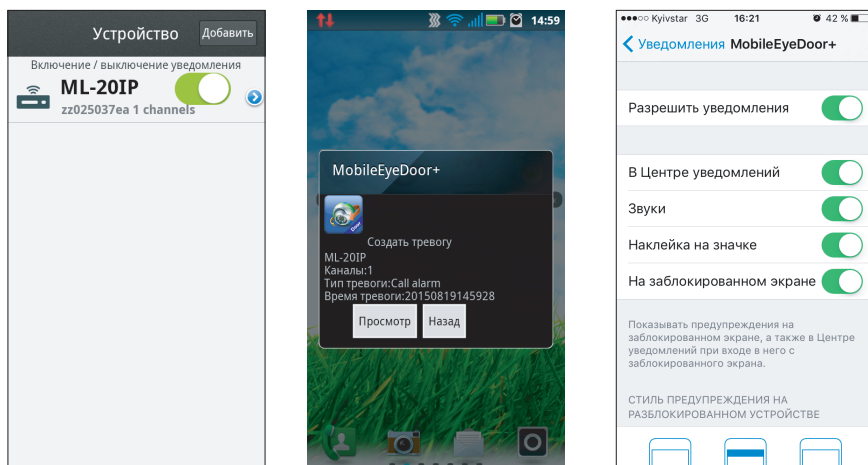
Устройство Добавить

Включение / выключение уведомления

ML-20IP

zz025037ea 1 channels

14:59

MobileEyeDoor+

Создать тревогу

ML-20IP
Каналы:1
Тип тревоги:Call alarm
Время тревоги:20150819145928

Просмотр Назад

●●●○○ Kyivstar 3G 16:21 42 %

< Уведомления MobileEyeDoor+

Разрешить уведомления

В Центре уведомлений

Звуки

Наклейка на значке

На заблокированном экране

Показывать предупреждения на заблокированном экране, а также в Центре уведомлений при входе в него с заблокированного экрана.

СТИЛЬ ПРЕДУПРЕЖДЕНИЯ НА РАЗБЛОКИРОВАННОМ УСТРОЙСТВЕ